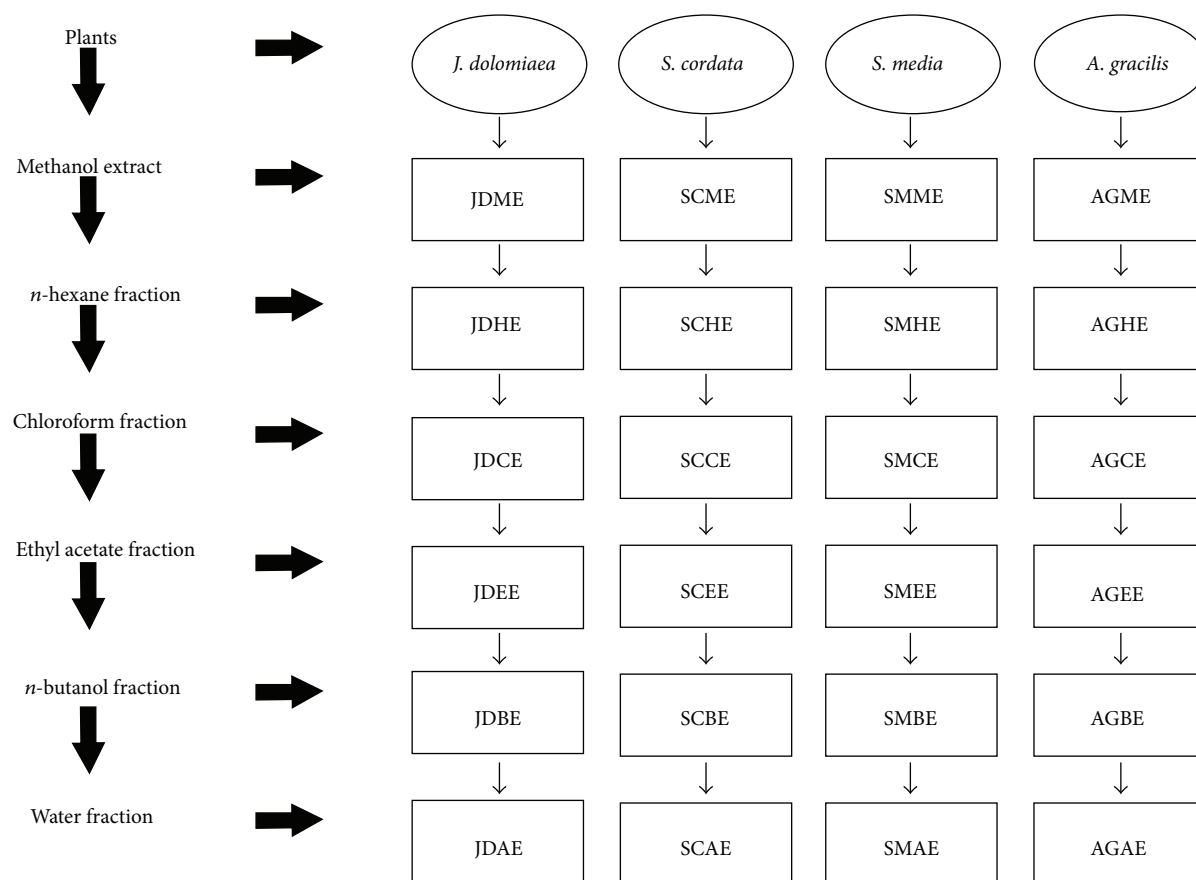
Plants

J. dolomiaea

S. cordata

S. media

A. gracilis

Methanol extract

JDME

SCME

SMME

AGME

n-hexane fraction

JDHE

SCHE

SMHE

AGHE

Chloroform fraction

JDCE

SCCE

SMCE

AGCE

Ethyl acetate fraction

JDEE

SCEE

SMEE

AGEE

n-butanol fraction

JDBE

SCBE

SMBE

AGBE

Water fraction

JDAE

SCAE

SMAE

AGAE